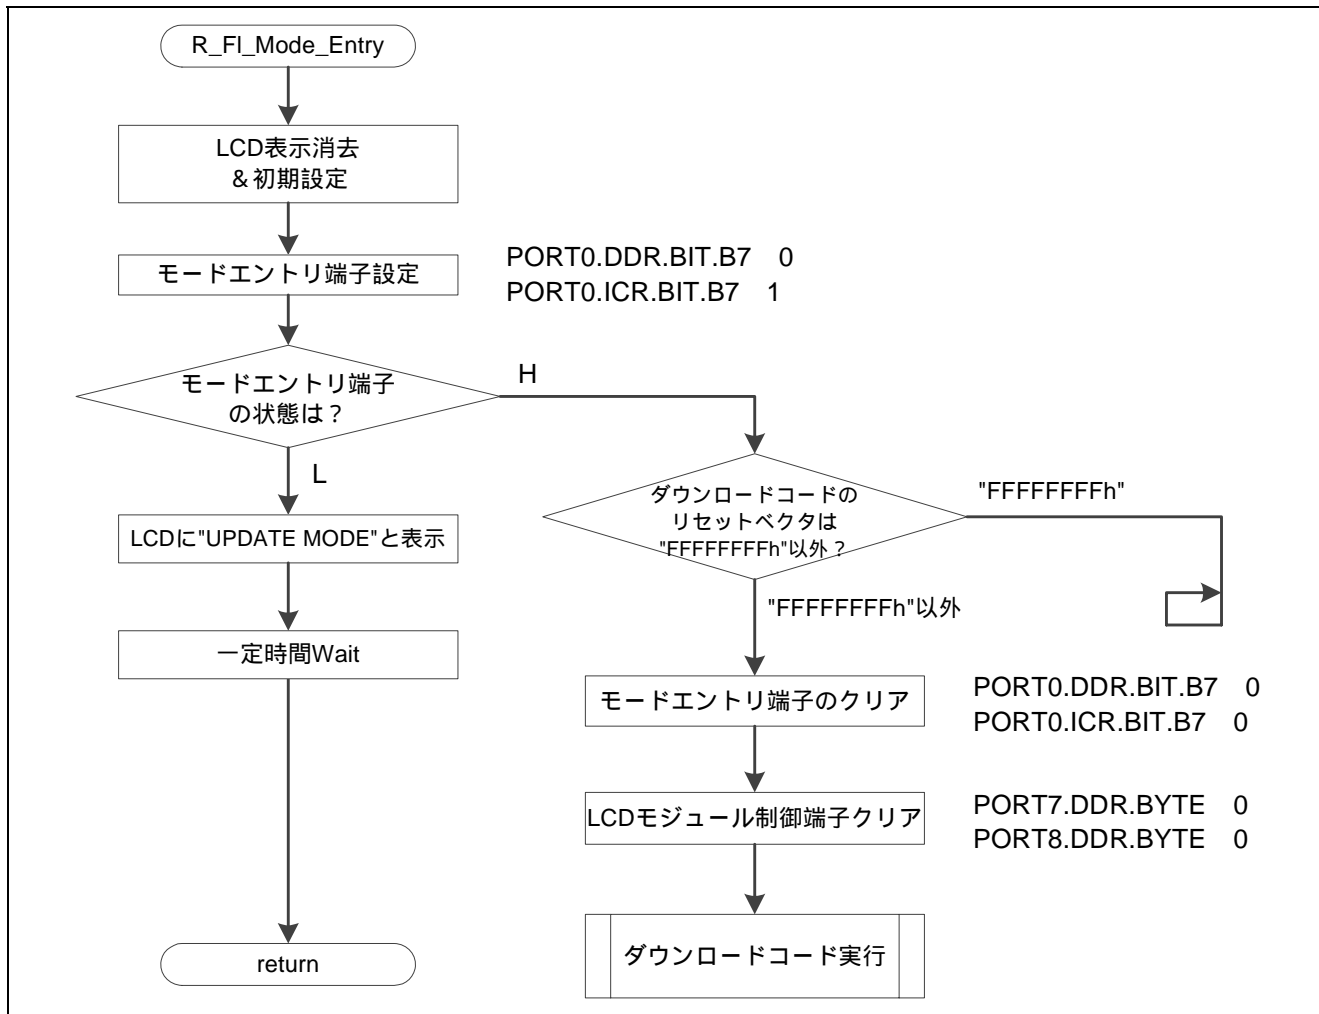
R_FI_Mode_Entry

LCD表示消去
&初期設定

モードエントリ端子設定

PORT0.DDR.BIT.B7　0
PORT0.ICR.BIT.B7　1

モードエントリ端子
の状態は？

H

L

ダウンロードコードの
リセットベクタは
"FFFFFFFFh"以外？

"FFFFFFFFh"

LCDに"UPDATE MODE"と表示

"FFFFFFFFh"以外

一定時間Wait

モードエントリ端子のクリア

PORT0.DDR.BIT.B7　0
PORT0.ICR.BIT.B7　0

LCDモジュール制御端子クリア

PORT7.DDR.BYTE　0
PORT8.DDR.BYTE　0

return

ダウンロードコード実行